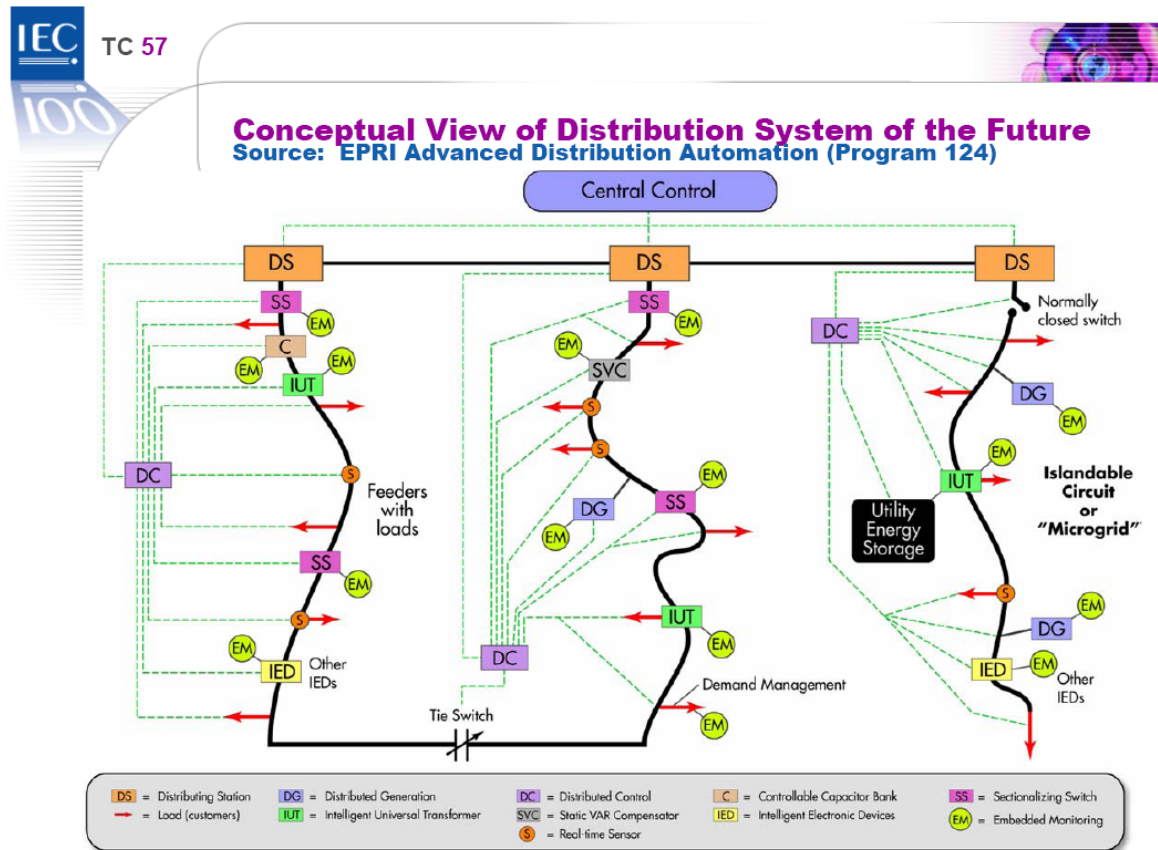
IEC
TC 57

Conceptual View of Distribution System of the Future
Source: EPRI Advanced Distribution Automation (Program 124)

Central Control

DS
DS
DS

SS
EM
C
EM
EM
IUT
DC
S
Feeders with loads
SS
EM
S
EM
IED
Other IEDs

SS
EM
EM
SVC
S
S
EM
DG
SS
EM
IUT
EM
DC
Demand Management
EM
Tie Switch

Normally closed switch
DC
DG
EM
EM
IUT
Islandable Circuit or "Microgrid"
Utility Energy Storage
S
EM
DG
IED
EM
Other IEDs

DS = Distributing Station
→ = Load (customers)
DG = Distributed Generation
IUT = Intelligent Universal Transformer
DC = Distributed Control
SVC = Static VAR Compensator
S = Real-time Sensor
C = Controllable Capacitor Bank
IED = Intelligent Electronic Devices
SS = Sectionalizing Switch
EM = Embedded Monitoring